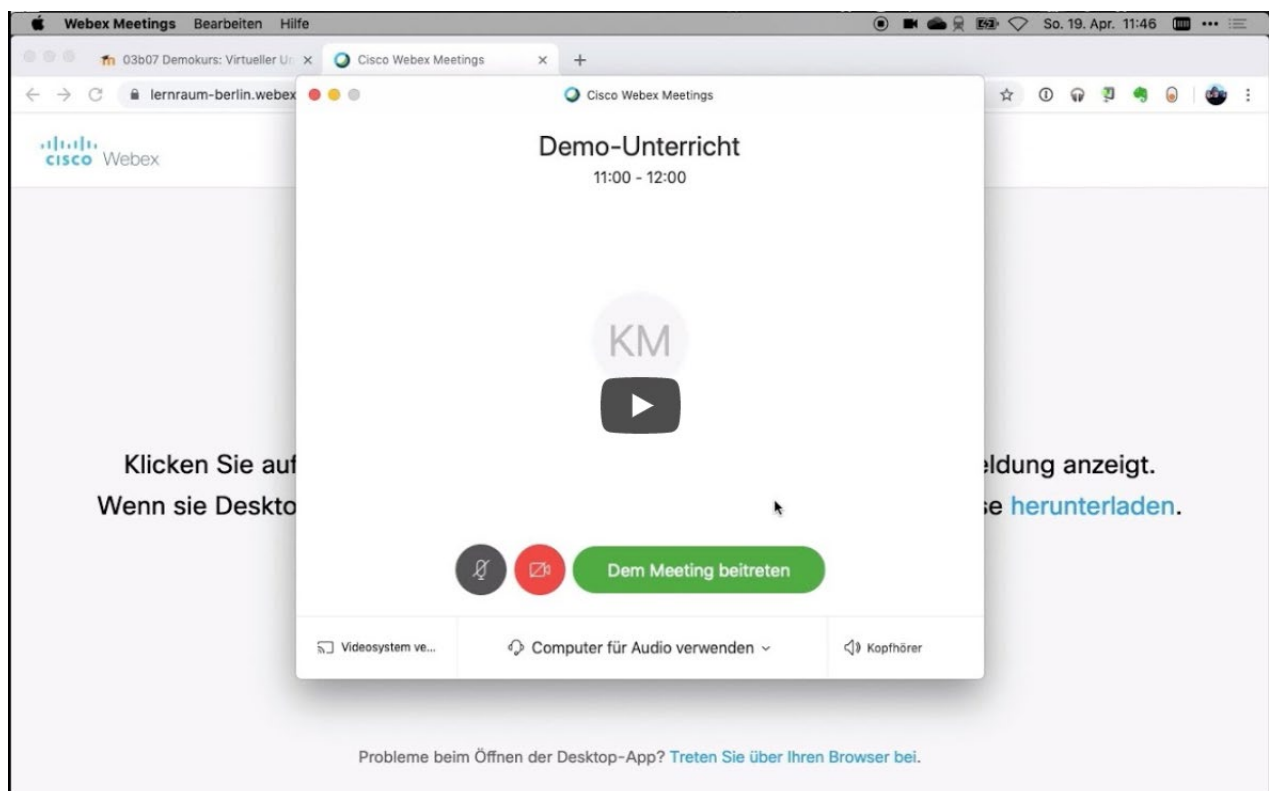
Webex Meetings Bearbeiten Hilfe

So. 19. Apr. 11:46

03b07 Demokurs: Virtueller Ur ×

Cisco Webex Meetings ×

+

lernraum-berlin.webex

Cisco Webex Meetings

cisco Webex

Demo-Unterricht

11:00 - 12:00

KM

Klicken Sie auf

Wenn sie Deskto

eldung anzeigt.

se herunterladen.

Dem Meeting beitreten

Videosystem ve...

Computer für Audio verwenden

Kopfhörer

Probleme beim Öffnen der Desktop-App? Treten Sie über Ihren Browser bei.